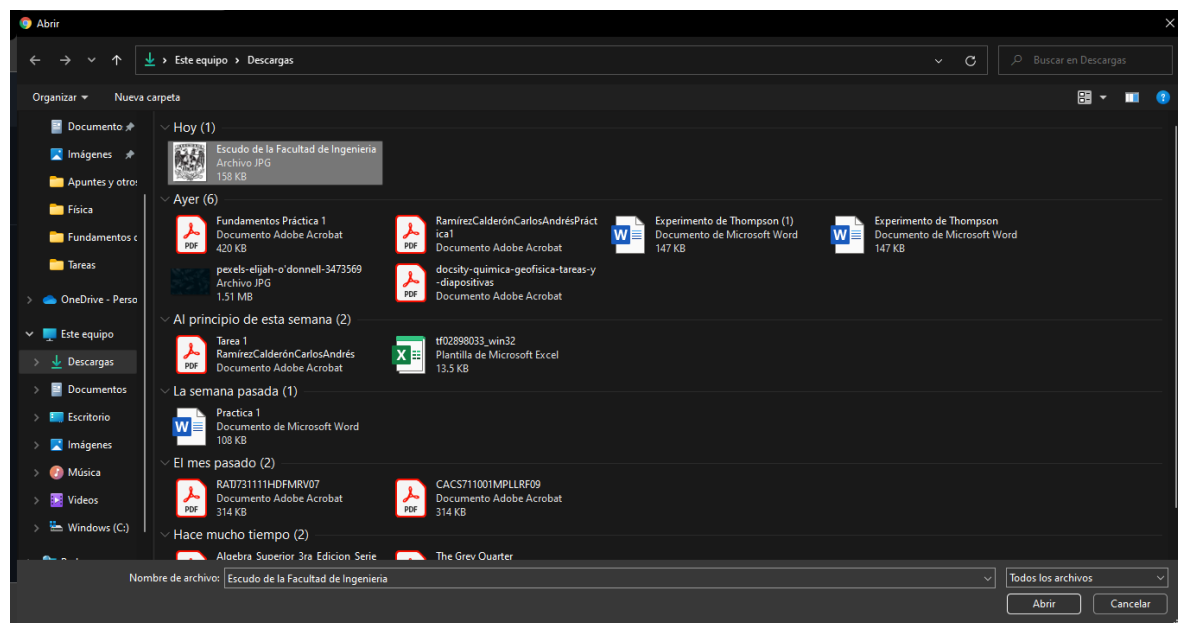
Abrir

Este equipo > Descargas

Buscar en Descargas

Organizar ▾ Nueva carpeta

Documento
Imágenes
Apuntes y otros
Física
Fundamentos d
Tareas
OneDrive - Perso
Este equipo
Descargas
Documentos
Escritorio
Imágenes
Música
Videos
Windows (C:)

Hoy (1)

Escudo de la Facultad de Ingenieria
Archivo JPG
158 KB

Ayer (6)

Fundamentos Práctica 1
Documento Adobe Acrobat
420 KB

RamírezCalderónCarlosAndrésPráctica1
Documento Adobe Acrobat

Experimento de Thompson (1)
Documento de Microsoft Word
147 KB

Experimento de Thompson
Documento de Microsoft Word
147 KB

pexels-elijah-o'donnell-3473569
Archivo JPG
1.51 MB

docsity-quimica-geofisica-tareas-y-diapositivas
Documento Adobe Acrobat

Al principio de esta semana (2)

Tarea 1
RamírezCalderónCarlosAndrés
Documento Adobe Acrobat

tf02898033_win32
Plantilla de Microsoft Excel
13.5 KB

La semana pasada (1)

Practica 1
Documento de Microsoft Word
108 KB

El mes pasado (2)

RATJ731111HDFMRV07
Documento Adobe Acrobat
314 KB

CACS711001MPLLRF09
Documento Adobe Acrobat
314 KB

Hace mucho tiempo (2)

Algebra Superior 3ra Edicion Serie
The Grey Quarter

Nombre de archivo: Escudo de la Facultad de Ingenieria
Todos los archivos
Abrir
Cancelar